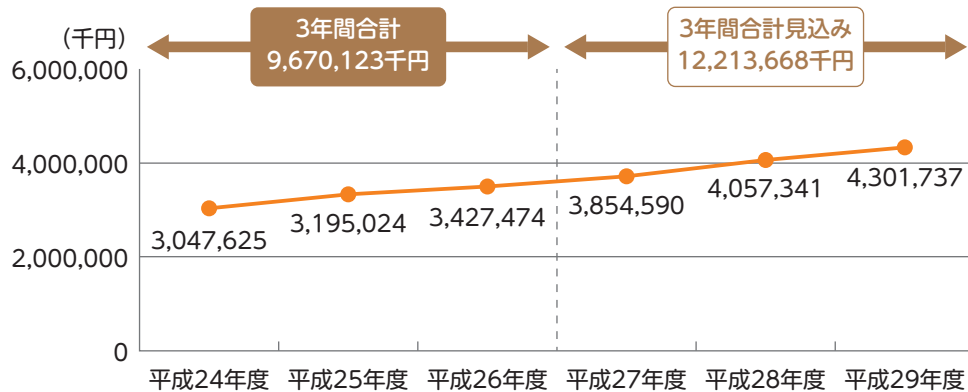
(千円)

3年間合計
9,670,123千円

3年間合計見込み
12,213,668千円

6,000,000
4,000,000
2,000,000
0

3,047,625
3,195,024
3,427,474
3,854,590
4,057,341
4,301,737

平成24年度
平成25年度
平成26年度
平成27年度
平成28年度
平成29年度